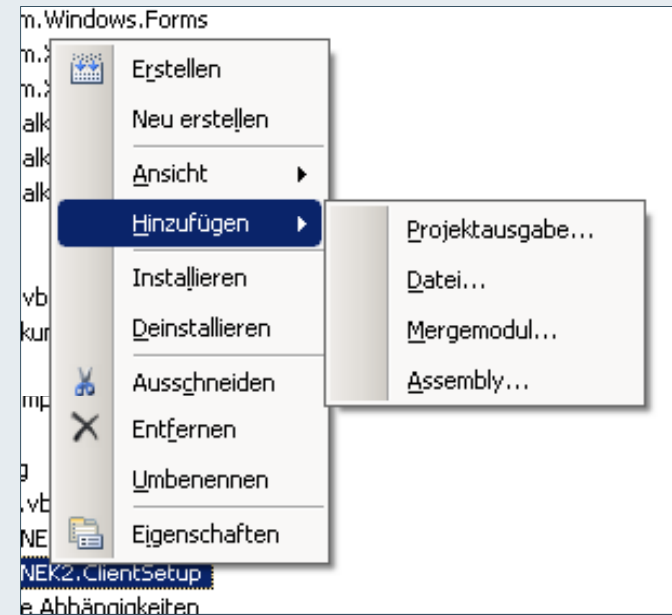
m.Windows.Forms
m.
m.
alk
alk
alk

Erstellen
Neu erstellen
Ansicht
Hinzufügen
Installieren
Deinstallieren
Ausschneiden
Entfernen
Umbenennen
Eigenschaften

Projektausgabe...
Datei...
Mergemodul...
Assembly...

vb
kur
mp
g
.vb
NE
NEK2.ClientSetup
e Abhängigkeiten